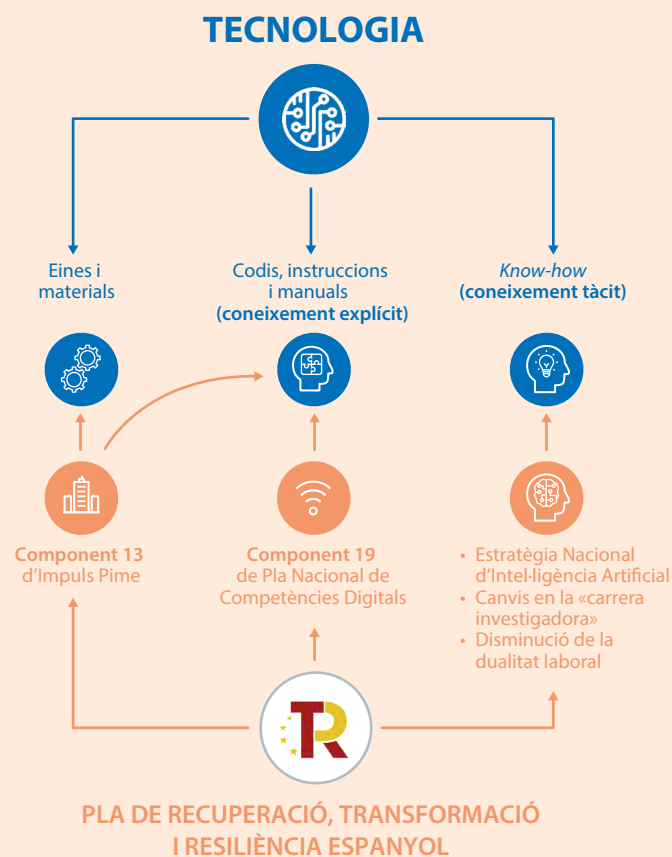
TECNOLOGIA

Eines i materials

Codis, instruccions i manuals
(coneixement explícit)

Know-how
(coneixement tàcit)

Component 13
d'Impuls Pime

Component 19
de Pla Nacional de Competències Digitals

• Estratègia Nacional d'Intel·ligència Artificial
• Canvis en la «carrera investigadora»
• Disminució de la dualitat laboral

PLA DE RECUPERACIÓ, TRANSFORMACIÓ I RESILIÈNCIA ESPANYOL